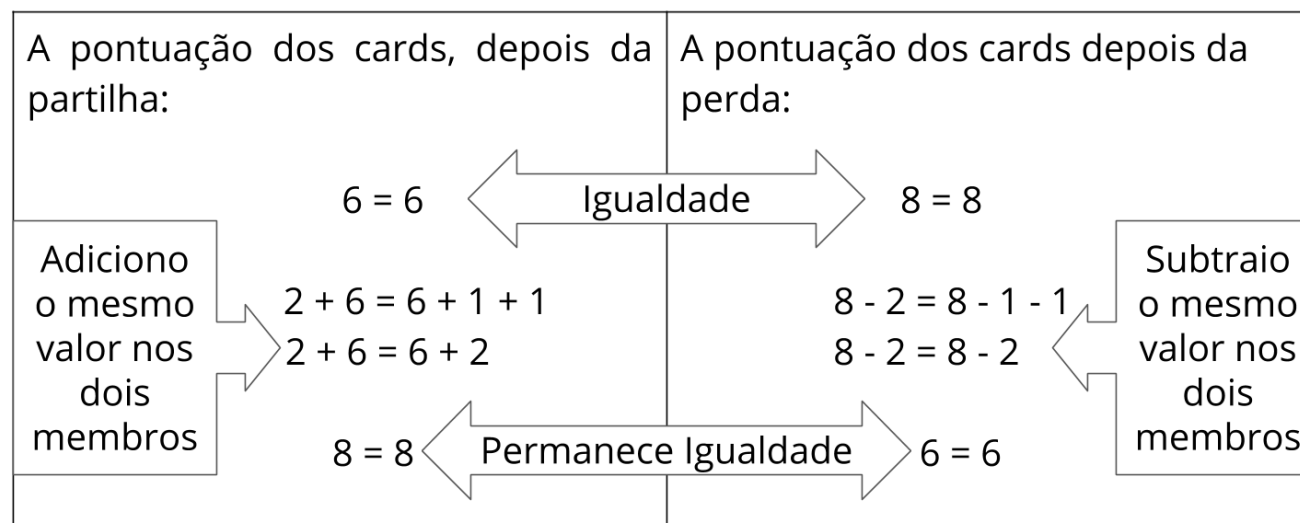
A pontuação dos cards, depois da partilha:

A pontuação dos cards depois da perda:

$6 = 6$

Igualdade

$8 = 8$

Adiciono o mesmo valor nos dois membros

$2 + 6 = 6 + 1 + 1$
$2 + 6 = 6 + 2$

$8 - 2 = 8 - 1 - 1$
$8 - 2 = 8 - 2$

Subtraio o mesmo valor nos dois membros

$8 = 8$

Permanece Igualdade

$6 = 6$